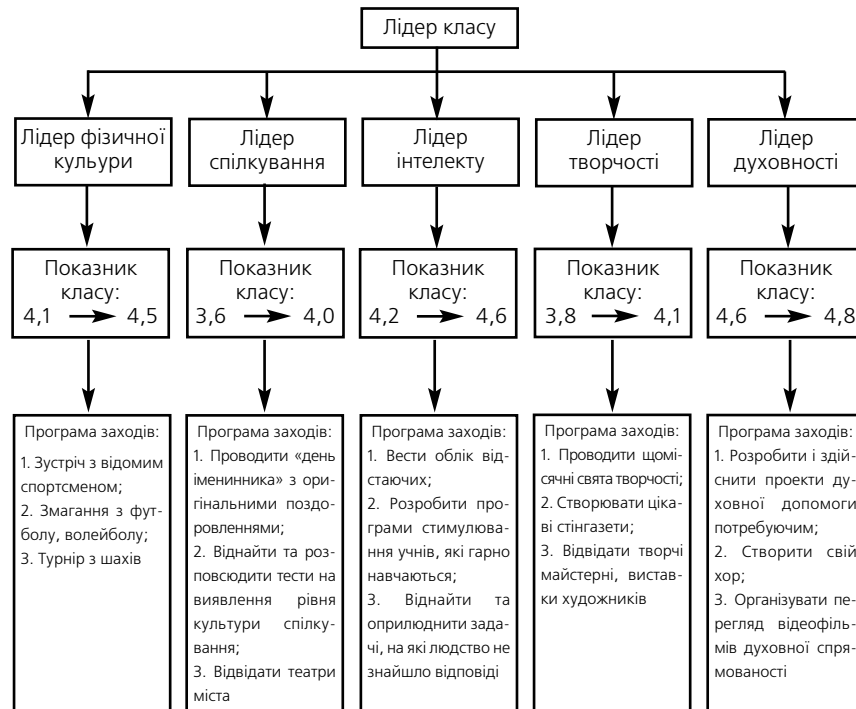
Лідер класу

Лідер фізичної культури

Показник класу: 4,1 → 4,5

Програма заходів:
1. Зустріч з відомим спортсменом;
2. Змагання з футболу, волейболу;
3. Турнір з шахів

Лідер спілкування

Показник класу: 3,6 → 4,0

Програма заходів:
1. Проводити «день іменинника» з оригінальними поздоровленнями;
2. Віднайти та розповсюдити тести на виявлення рівня культури спілкування;
3. Відвідати театри міста

Лідер інтелекту

Показник класу: 4,2 → 4,6

Програма заходів:
1. Вести облік відстаючих;
2. Розробити програми стимулювання учнів, які гарно навчаються;
3. Віднайти та оприлюднити задачі, на які людство не знайшло відповіді

Лідер творчості

Показник класу: 3,8 → 4,1

Програма заходів:
1. Проводити щомісячні свята творчості;
2. Створювати цікаві стінгазети;
3. Відвідати творчі майстерні, виставки художників

Лідер духовності

Показник класу: 4,6 → 4,8

Програма заходів:
1. Розробити і здійснити проекти духовної допомоги потребуючим;
2. Створити свій хор;
3. Організувати перегляд відеофільмів духовної спрямованості